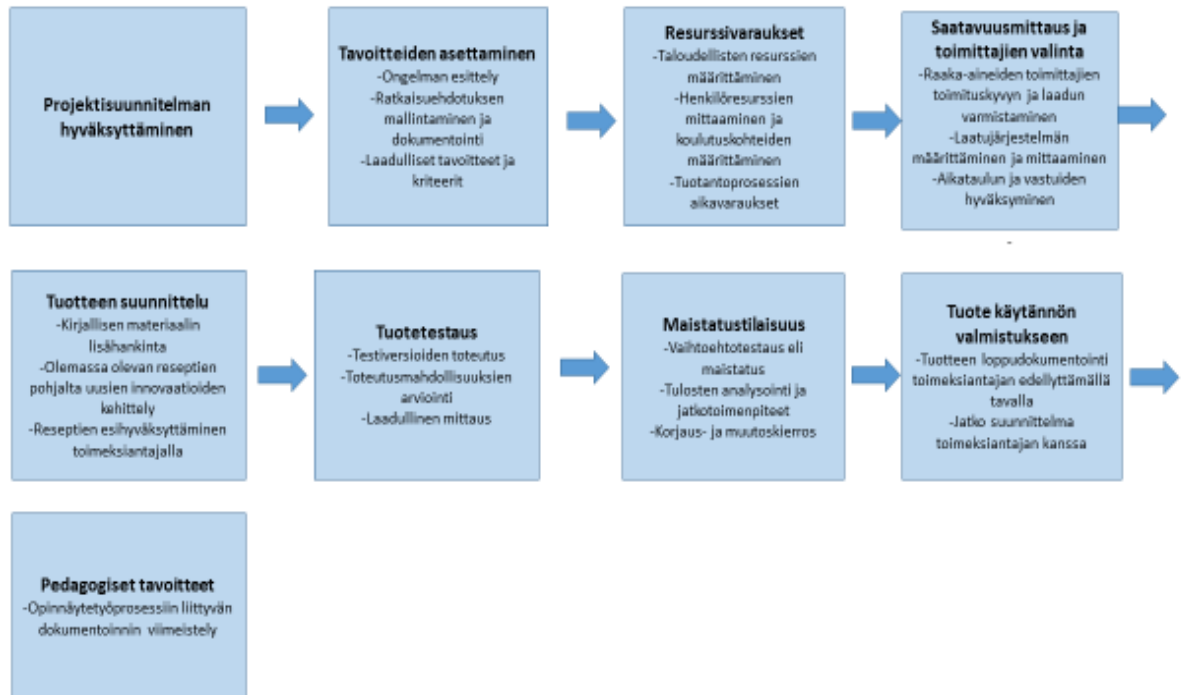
Projektisuunnitelman hyväksyttäminen

Tavoitteiden asettaminen
-Ongelman esittely
-Ratkaisuehdotuksen mallintaminen ja dokumentointi
-Laadulliset tavoitteet ja kriteerit

Resurssivaraukset
-Taloudellisten resurssien määrittäminen
-Henkilöresurssien mittaaminen ja koulutuskohteiden määrittäminen
-Tuotantoprosessien aikavaraukset

Saatavuusmittaus ja toimittajien valinta
-Raaka-aineiden toimittajien toimituskyvyn ja laadun varmistaminen
-Laatujärjestelmän määrittäminen ja mittaaminen
-Aikataulun ja vastuiden hyväksyminen

Tuotteen suunnittelu
-Kirjallisen materiaalin lisähankinta
-Olemassa olevan reseptien pohjalta uusien innovaatioiden kehittely
-Reseptien esihyväksyttäminen toimeksiantajalla

Tuotetestaus
-Testiversioiden toteutus
-Toteutusmahdollisuuksien arviointi
-Laadullinen mittaus

Maistatustilaisuus
-Vaihtoehtotestaus eli maistatus
-Tulosten analysointi ja jatkotoimenpiteet
-Korjaus- ja muutoskierros

Tuote käytännön valmistukseen
-Tuotteen loppudokumentointi toimeksiantajan edellyttämällä tavalla
-Jatko suunnittelma toimeksiantajan kanssa

Pedagogiset tavoitteet
-Opinnäytetyöprosessiin liittyvän dokumentoinnin viimeistely